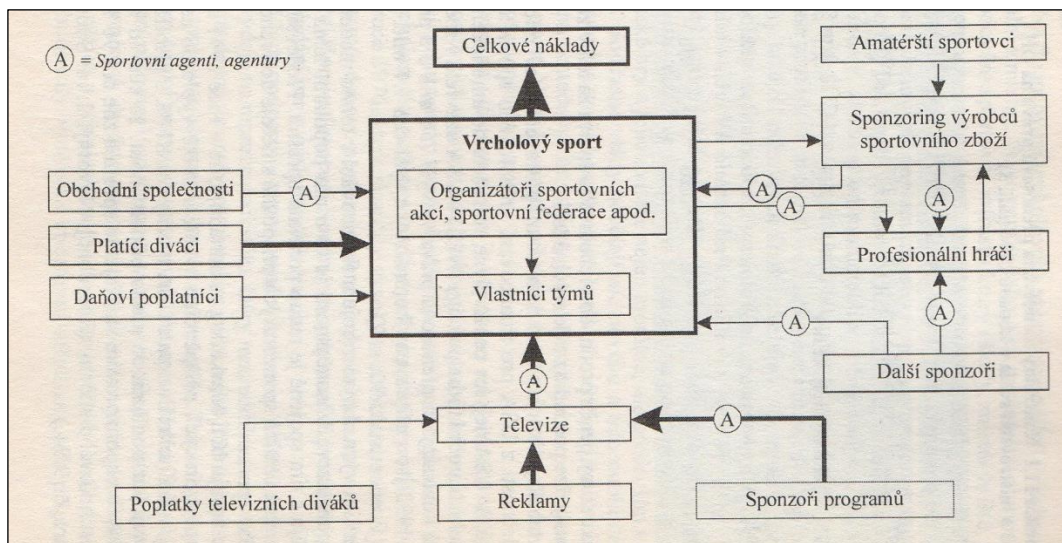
(A) = Sportovní agenti, agentury

Celkové náklady

Amatérští sportovci

Vrcholový sport

Sponzoring výrobců sportovního zboží

Obchodní společnosti

(A)

Organizátoři sportovních akcí, sportovní federace apod.

(A)

(A)

(A)

Platící diváci

Profesionální hráči

Daňoví poplatníci

Vlastníci týmů

(A)

(A)

Další sponzoři

(A)

Televize

(A)

Poplatky televizních diváků

Reklamy

Sponzoři programů